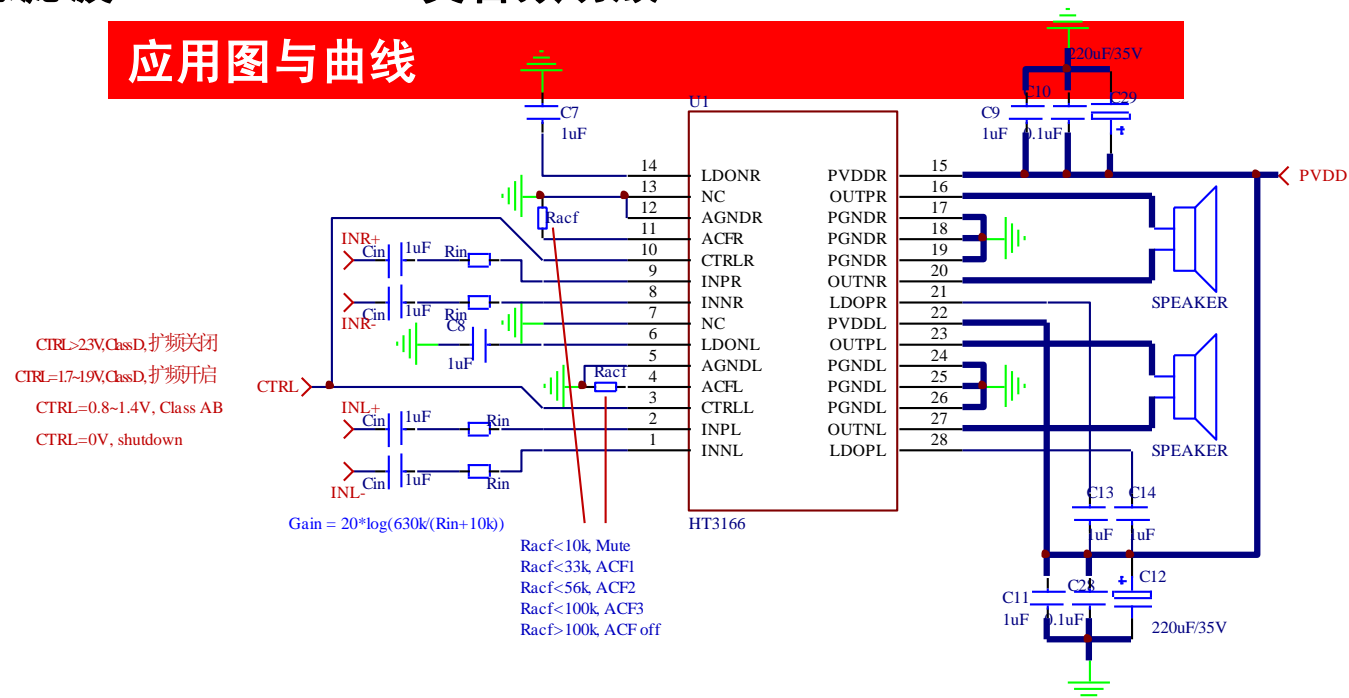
应用图与曲线

C7
1uF
U1
14 LDONR
13 NC
12 AGNDR
11 ACFR
10 CTRLR
9 INPR
8 INNR
7 NC
6 LDONL
5 AGNDL
4 ACFL
3 CTRLL
2 INPL
1 INNL
PVDDR 15
OUTPR 16
PGNDR 17
PGNDR 18
PGNDR 19
OUTNR 20
LDOPR 21
PVDDL 22
OUTPL 23
PGNDL 24
PGNDL 25
PGNDL 26
OUTNL 27
LDOPL 28
HT3166

220uF/35V
C9
1uF
C10
0.1uF
C29
PVDD
SPEAKER
SPEAKER

Racf
INR+
Cin 1uF Rin
Cin 1uF Rin
INR-
C8
1uF
Racf
CTRL
INL+
Cin 1uF Rin
Cin 1uF Rin
INL-

CTRL>2.3V,Class D,扩频关闭
CTRL=1.7~1.9V,Class D,扩频开启
CTRL=0.8~1.4V, Class AB
CTRL=0V, shutdown

Gain = 20*log(630k/(Rin+10k))

Racf<10k, Mute
Racf<33k, ACF1
Racf<56k, ACF2
Racf<100k, ACF3
Racf>100k, ACF off

C13 C14
1uF 1uF
C11 C28 C12
1uF 0.1uF 220uF/35V